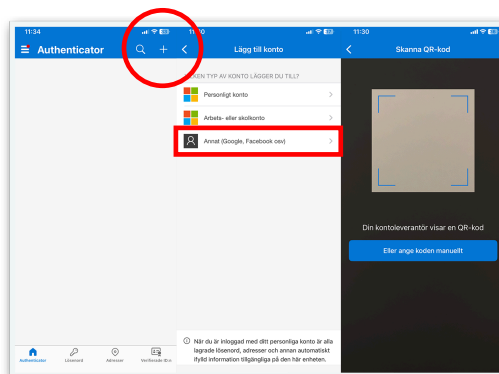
11:34

Authenticator

Authenticator
Lösenord
Adresser
Verifierade ID:n

11:30

Lägg till konto

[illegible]KEN TYP AV KONTO LÄGGER DU TILL?

Personligt konto

Arbets- eller skolkonto

Annat (Google, Facebook osv)

När du är inloggad med ditt personliga konto är alla lagrade lösenord, adresser och annan automatiskt ifylld information tillgängliga på den här enheten.

11:30

Skanna QR-kod

Din kontoleverantör visar en QR-kod

Eller ange koden manuellt